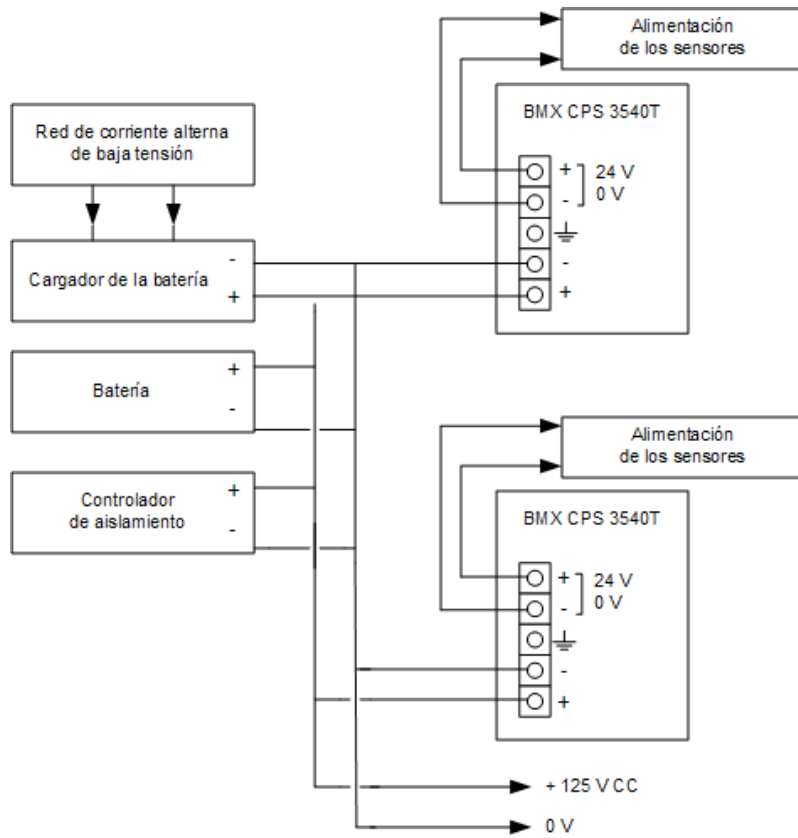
Alimentación de los sensores

BMX CPS 3540T

+
-
-
+

24 V
0 V

Red de corriente alterna de baja tensión

Cargador de la batería
-
+

Batería
+
-

Controlador de aislamiento
+
-

Alimentación de los sensores

BMX CPS 3540T

+
-
-
+

24 V
0 V

+ 125 V CC

0 V